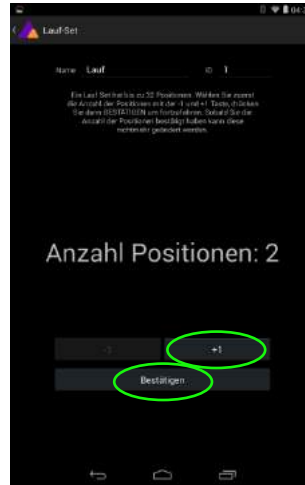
Lauf-Set

Name Lauf ID 1

Ein Lauf-Set hat bis zu 32 Positionen. Wählen Sie zuerst die Anzahl der Positionen mit der -1 und +1 Taste, drücken Sie dann BESTÄTIGEN um fortzufahren. Sobald Sie die Anzahl der Positionen bestätigt haben kann diese nicht mehr geändert werden.

Anzahl Positionen: 2

-1 +1

Bestätigen